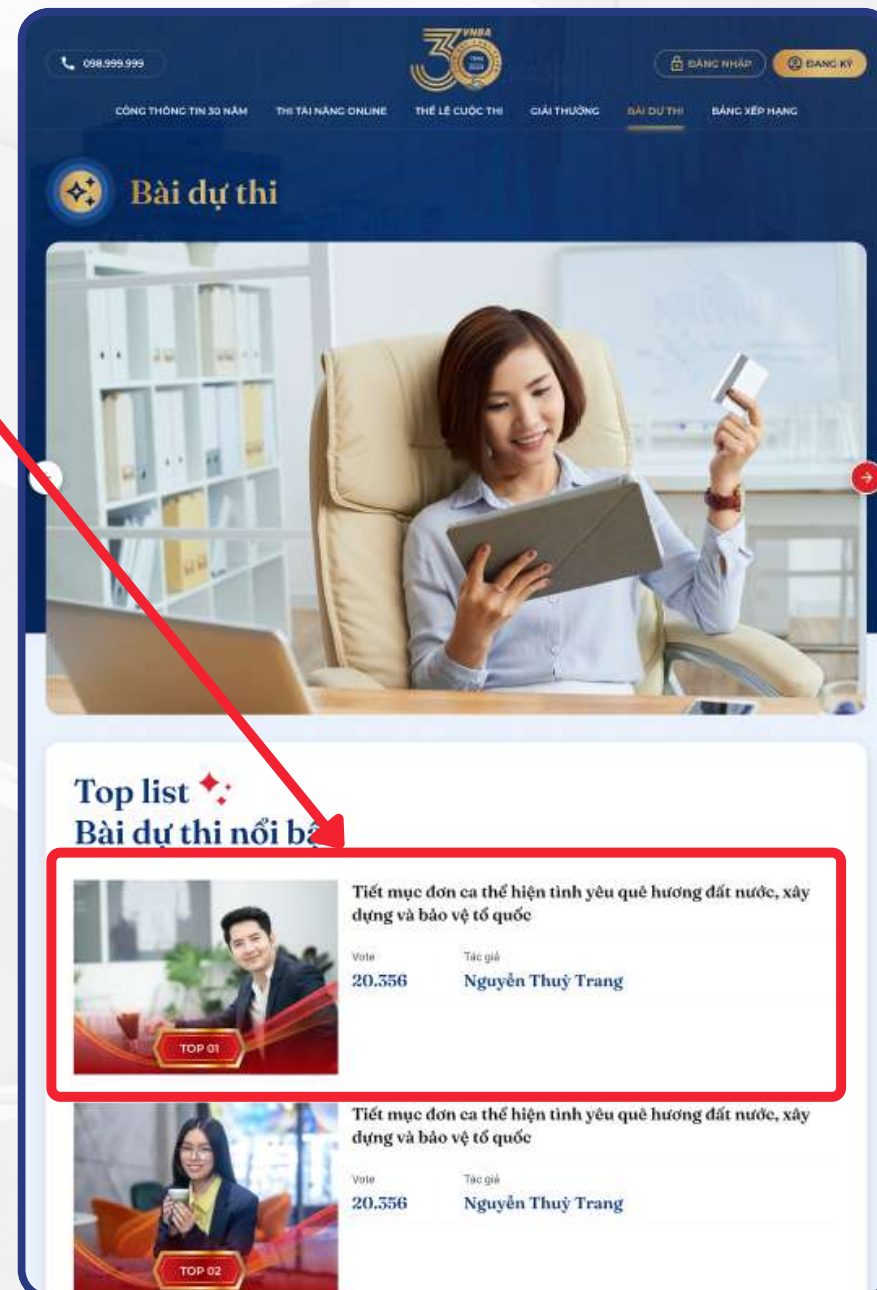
098.999.999

VNBA 30

ĐĂNG NHẬP ĐĂNG KÝ

CỔNG THÔNG TIN 30 NĂM THI TÀI NĂNG ONLINE THỂ LỆ CUỘC THI GIẢI THƯỞNG BÀI DỰ THI BẢNG XẾP HẠNG

Bài dự thi

Top list
Bài dự thi nổi bậ

TOP 01
Tiết mục đơn ca thể hiện tình yêu quê hương đất nước, xây dựng và bảo vệ tổ quốc
Vote
20.356
Tác giả
Nguyễn Thuỳ Trang

TOP 02
Tiết mục đơn ca thể hiện tình yêu quê hương đất nước, xây dựng và bảo vệ tổ quốc
Vote
20.356
Tác giả
Nguyễn Thuỳ Trang